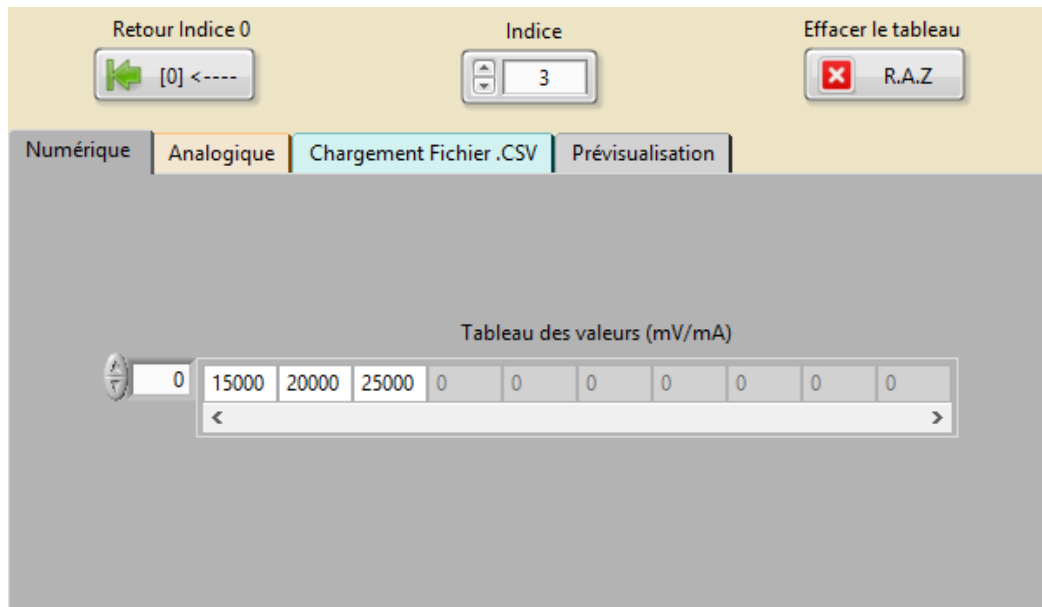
Retour Indice 0

[0] <----

Indice

3

Effacer le tableau

R.A.Z

Numérique

Analogique

Chargement Fichier .CSV

Prévisualisation

Tableau des valeurs (mV/mA)

0

| 15000 | 20000 | 25000 | 0 | 0 | 0 | 0 | 0 | 0 | 0 |
|---|---|---|---|---|---|---|---|---|---|

<

>